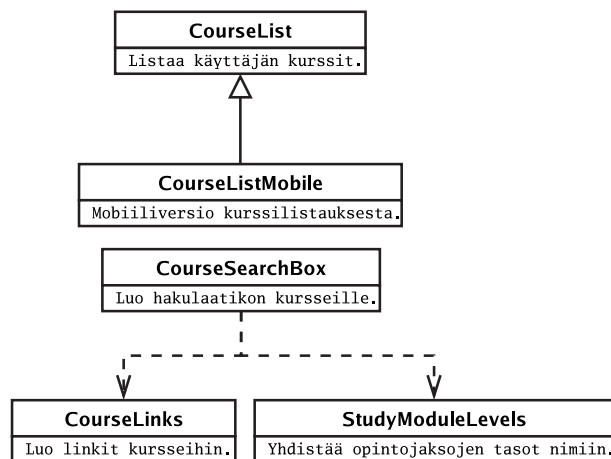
CourseList
Listaa käyttäjän kurssit.

CourseListMobile
Mobiiliversio kurssilistauksesta.

CourseSearchBox
Luo hakulaatikon kursseille.

CourseLinks
Luo linkit kursseihin.

StudyModuleLevels
Yhdistää opintojaksojen tasot nimiin.